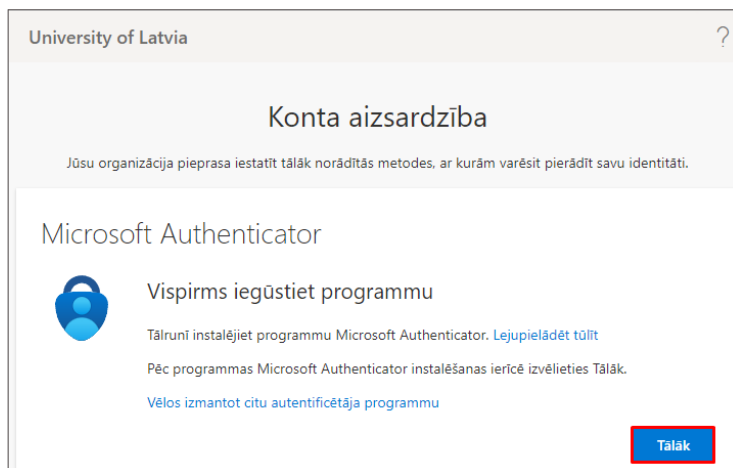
University of Latvia

?

Konta aizsardzība

Jūsu organizācija pieprasa iestatīt tālāk norādītās metodes, ar kurām varēsit pierādīt savu identitāti.

Microsoft Authenticator

Vispirms iegūstiet programmu

Tālrunī instalējiet programmu Microsoft Authenticator. Lejupielādēt tūlīt

Pēc programmas Microsoft Authenticator instalēšanas ierīcē izvēlieties Tālāk.

Vēlos izmantot citu autentificētāja programmu

Tālāk